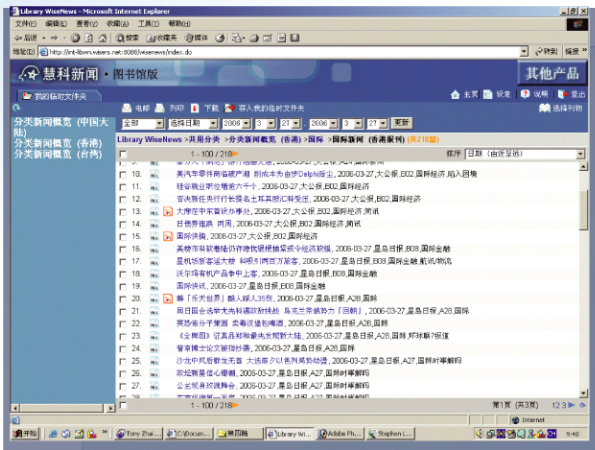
Library WiseNews - Microsoft Internet Explorer

文件(F) 编辑(E) 查看(V) 收藏(A) 工具(T) 帮助(H)

后退 搜索 收藏夹 媒体

地址(D) http://intr-libwn.wisers.net:8088/wisenews/index.do 转到 链接

慧科新闻 · 图书馆版

其他产品

我的临时文件夹

主页 设定 说明 登出

电邮 列印 下载 存入我的临时文件夹

全部 选择日期 2006 3 21 2006 3 27 更新

选择列物

分类新闻概览 (中国大陆)
分类新闻概览 (香港)
分类新闻概览 (台湾)

Library WiseNews > 共用分类 > 分类新闻概览 (香港) > 国际 > 国际新闻 (香港报刊) (共218篇)

1 - 100 / 218 排序 日期 (由新至旧)

10. 美汽车零件商德尔福 削减本为自救Delphi报去, 2006-03-27, 大公报, B02, 国际经济, 陷入困境
11. 柱谷氏企事故电缆盗六千个, 2006-03-27, 大公报, B02, 国际经济
12. 吾法国在会付行长提名土耳其国干司亚, 2006-03-27, 大公报, B02, 国际经济
13. 大摩在中东省设办事处, 2006-03-27, 大公报, B02, 国际经济, 简讯
14. 日微养推集 两周, 2006-03-27, 大公报, B02, 国际经济, 简讯
15. 国际油价, 2006-03-27, 大公报, B02, 国际经济
16. 美股市场数据粗仍待微涨或国际财富不经济整理, 2006-03-27, 星岛日报, B08, 国际金融
17. 星机场新客增大楼 料明引两百万旅客, 2006-03-27, 星岛日报, B08, 国际金融, 航讯/航讯
18. 沃尔玛有机产品争中上要, 2006-03-27, 星岛日报, B08, 国际金融
19. 国际快讯, 2006-03-27, 星岛日报, B08, 国际金融
20. 韩「乐天世界」翻人踩人35伤, 2006-03-27, 星岛日报, A28, 国际
21. 日国会选举大东科通胀放挑战 鸟克兰弗裁势力「回朝」, 2006-03-27, 星岛日报, A28, 国际
22. 英公务员罢工 索赔医疗制薪酬, 2006-03-27, 星岛日报, A28, 国际
23. 《全球四日》过其总部被捕来宾新大陆, 2006-03-27, 星岛日报, A28, 国际, 环球瞬7报道
24. 警察博士公文解除钞票, 2006-03-27, 星岛日报, A28, 国际
25. 沙北中民居暴生死者 大选前夕以色列再助动荡, 2006-03-27, 星岛日报, A27, 国际时事解码
26. 欧盟首星信心缓解, 2006-03-27, 星岛日报, A27, 国际时事解码
27. 公兰政身投票舞台, 2006-03-27, 星岛日报, A27, 国际时事解码

1 - 100 / 218 第1页 (共3页) 1 2 3

Internet

开始 Tony Zhar... C:\Docum... 第四稿 Library Wi... Adobe Ph... Stephen L... 9:40